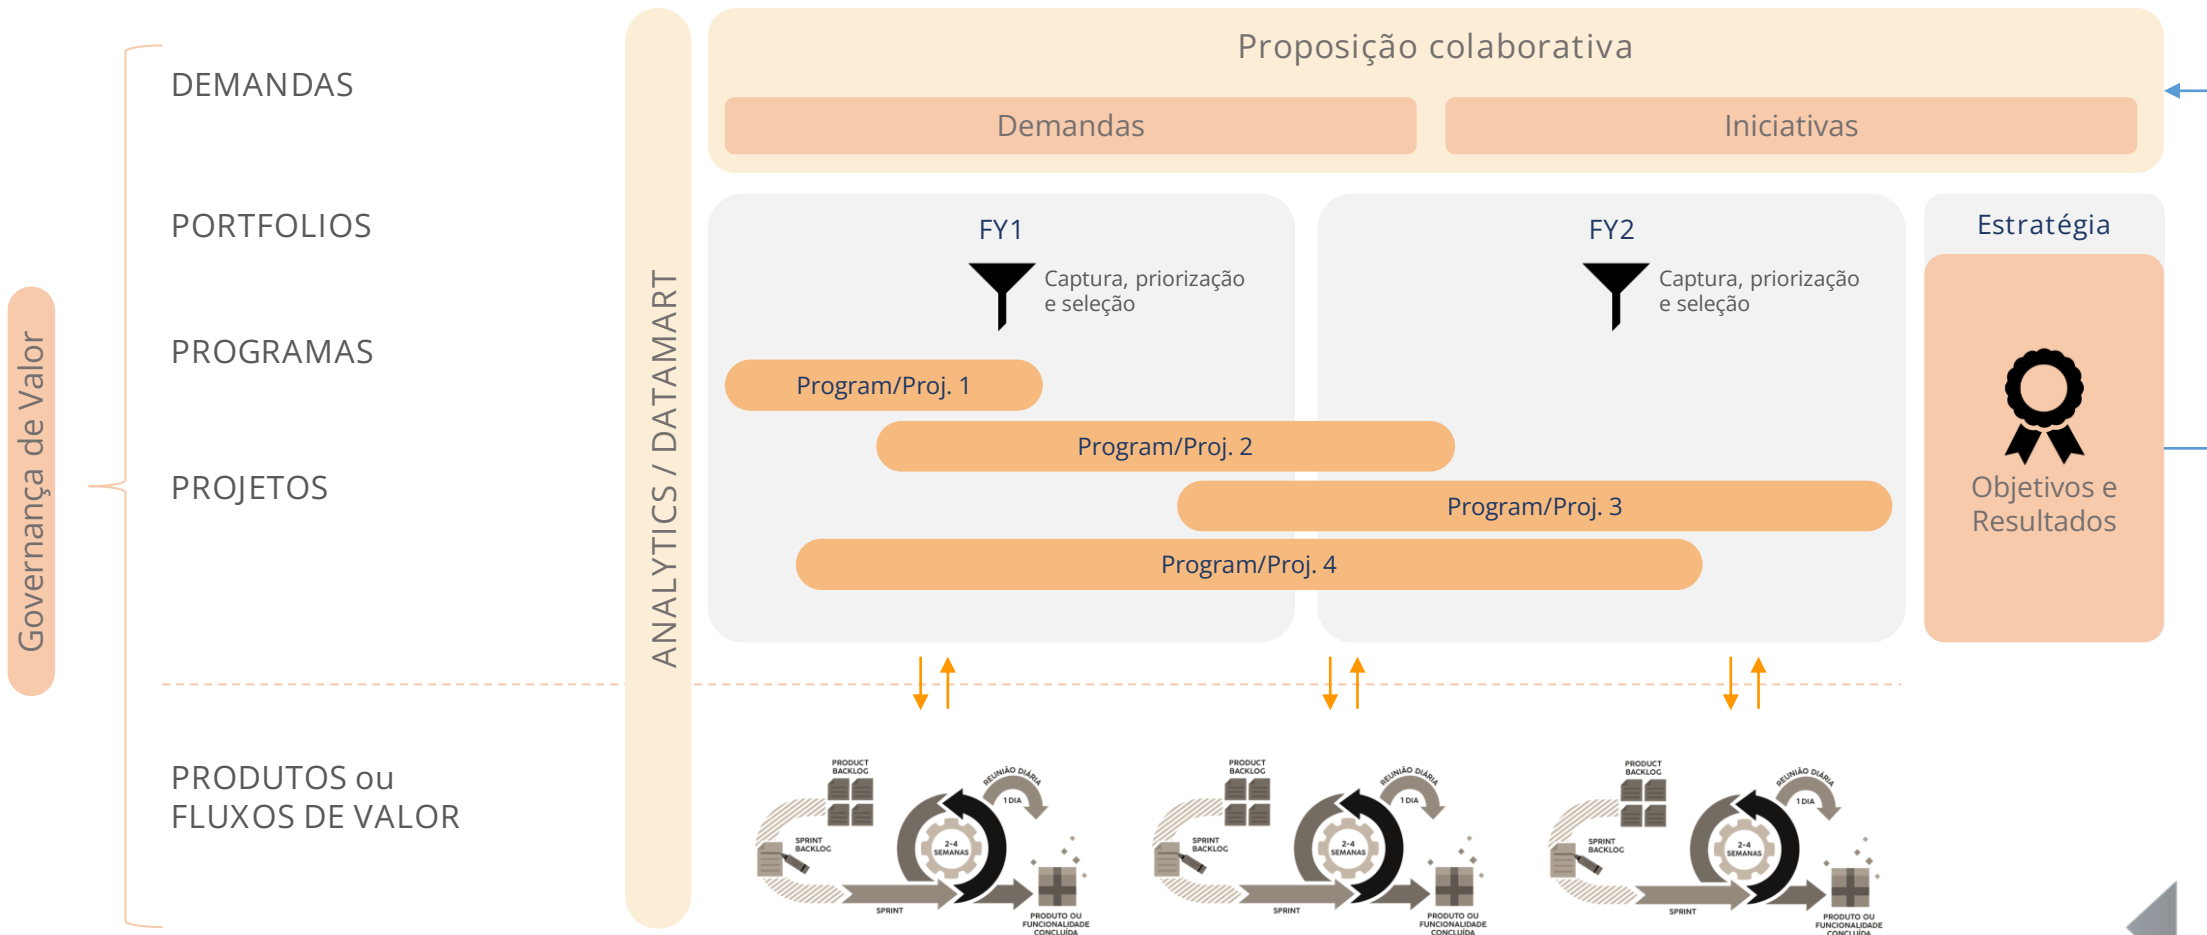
Governança de Valor

DEMANDAS

PORTFOLIOS

PROGRAMAS

PROJETOS

PRODUTOS ou FLUXOS DE VALOR

ANALYTICS / DATAMART

Proposição colaborativa

Demandas

Iniciativas

FY1

Captura, priorização e seleção

FY2

Captura, priorização e seleção

Estratégia

Program/Proj. 1

Program/Proj. 2

Program/Proj. 3

Program/Proj. 4

Objetivos e Resultados

PRODUCT BACKLOG
REUNIÃO DIÁRIA
1 DIA
SPRINT BACKLOG
2-4 SEMANAS
SPRINT
PRODUTO OU FUNCIONALIDADE CONCLUÍDA

PRODUCT BACKLOG
REUNIÃO DIÁRIA
1 DIA
SPRINT BACKLOG
2-4 SEMANAS
SPRINT
PRODUTO OU FUNCIONALIDADE CONCLUÍDA

PRODUCT BACKLOG
REUNIÃO DIÁRIA
1 DIA
SPRINT BACKLOG
2-4 SEMANAS
SPRINT
PRODUTO OU FUNCIONALIDADE CONCLUÍDA